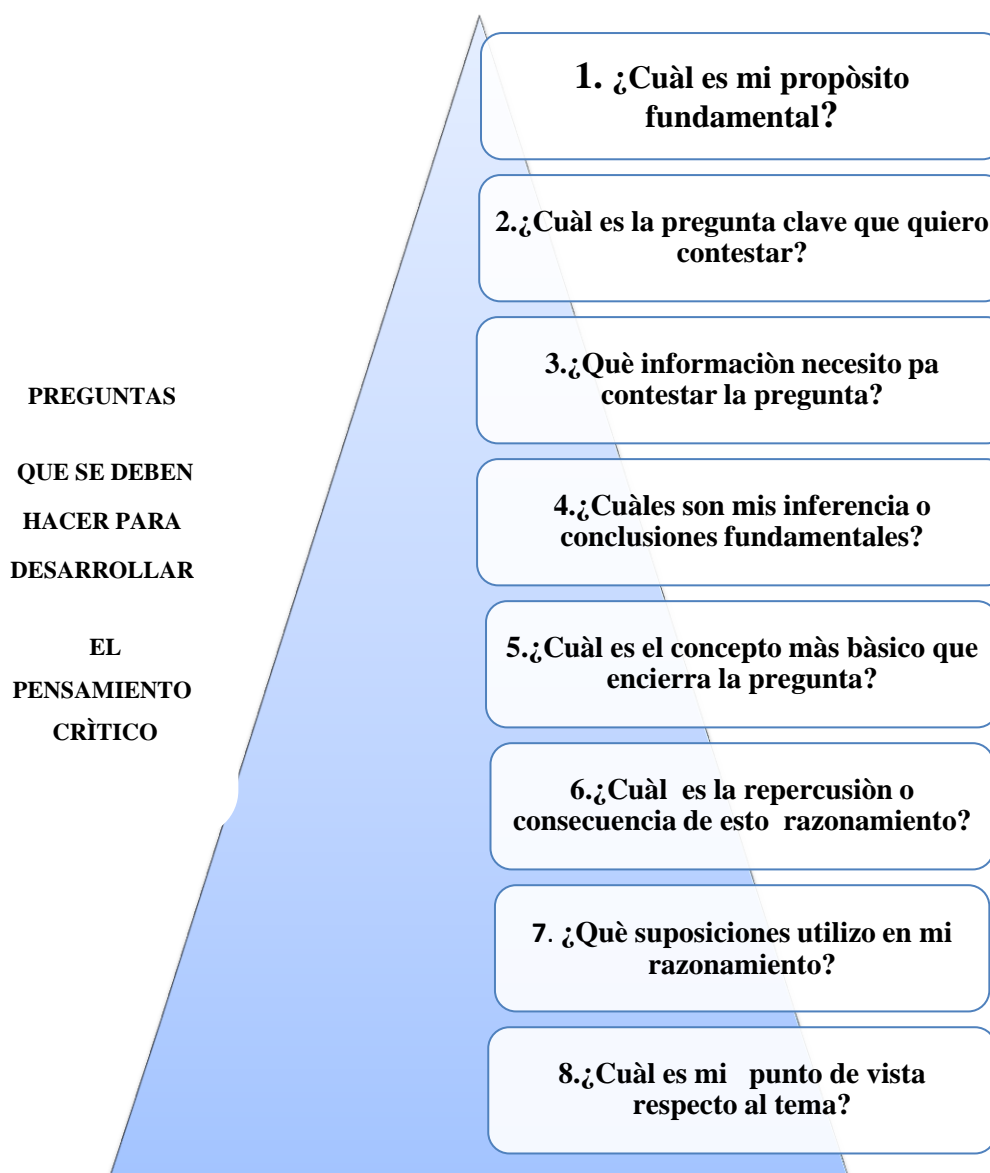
PREGUNTAS

QUE SE DEBEN

HACER PARA

DESARROLLAR

EL

PENSAMIENTO

CRÌTICO

1. ¿Cuàl es mi propòsito fundamental?

2.¿Cuàl es la pregunta clave que quiero contestar?

3.¿Què informaciòn necesito pa contestar la pregunta?

4.¿Cuàles son mis inferencia o conclusiones fundamentales?

5.¿Cuàl es el concepto màs bàsico que encierra la pregunta?

6.¿Cuàl es la repercusiòn o consecuencia de esto razonamiento?

7. ¿Què suposiciones utilizo en mi razonamiento?

8.¿Cuàl es mi punto de vista respecto al tema?